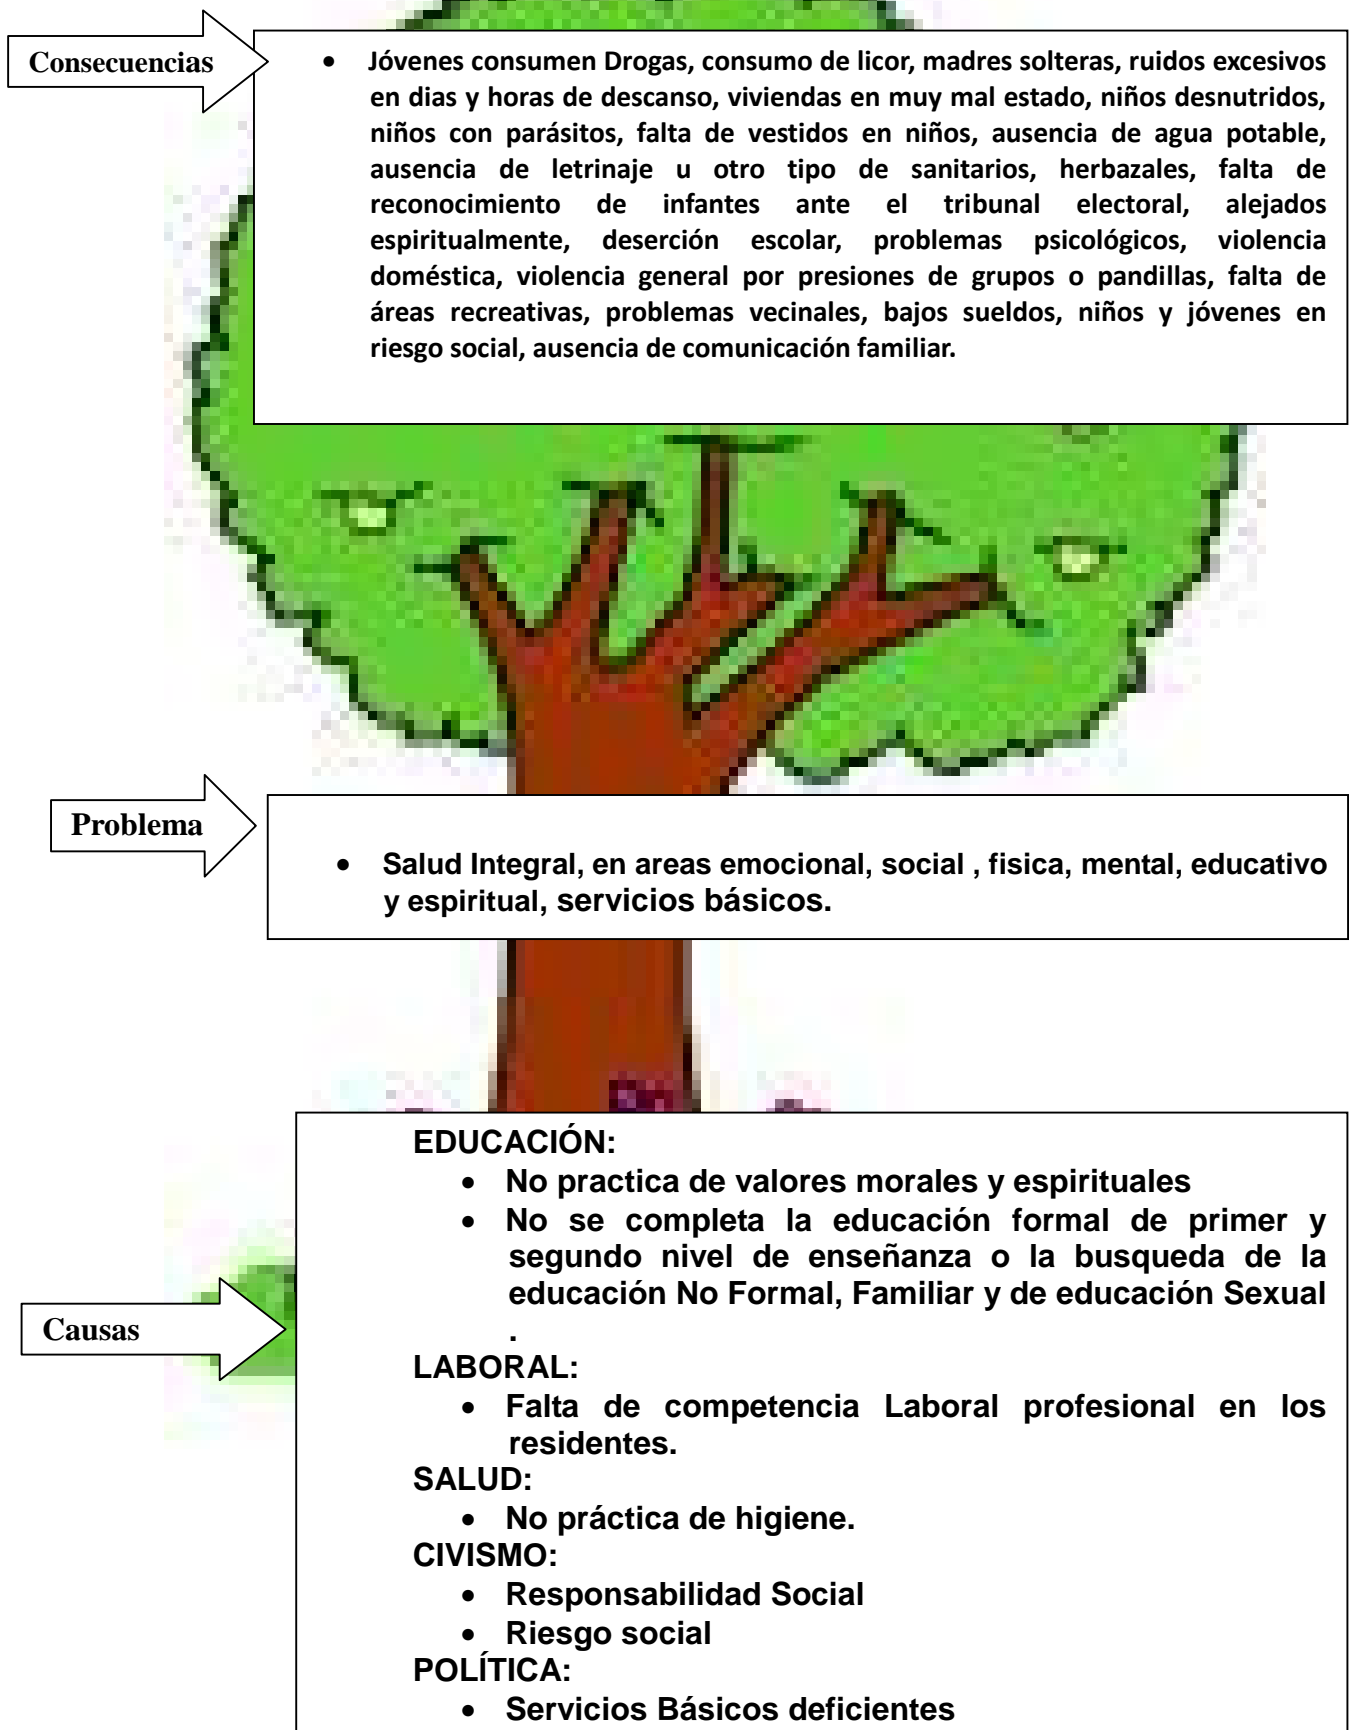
Consecuencias

- Jóvenes consumen Drogas, consumo de licor, madres solteras, ruidos excesivos en dias y horas de descanso, viviendas en muy mal estado, niños desnutridos, niños con parásitos, falta de vestidos en niños, ausencia de agua potable, ausencia de letrinaje u otro tipo de sanitarios, herbazales, falta de reconocimiento de infantes ante el tribunal electoral, alejados espiritualmente, deserción escolar, problemas psicológicos, violencia doméstica, violencia general por presiones de grupos o pandillas, falta de áreas recreativas, problemas vecinales, bajos sueldos, niños y jóvenes en riesgo social, ausencia de comunicación familiar.

Problema

- Salud Integral, en areas emocional, social , fisica, mental, educativo y espiritual, servicios básicos.

Causas

EDUCACIÓN:
- No practica de valores morales y espirituales
- No se completa la educación formal de primer y segundo nivel de enseñanza o la busqueda de la educación No Formal, Familiar y de educación Sexual .

LABORAL:
- Falta de competencia Laboral profesional en los residentes.

SALUD:
- No práctica de higiene.

CIVISMO:
- Responsabilidad Social
- Riesgo social

POLÍTICA:
- Servicios Básicos deficientes